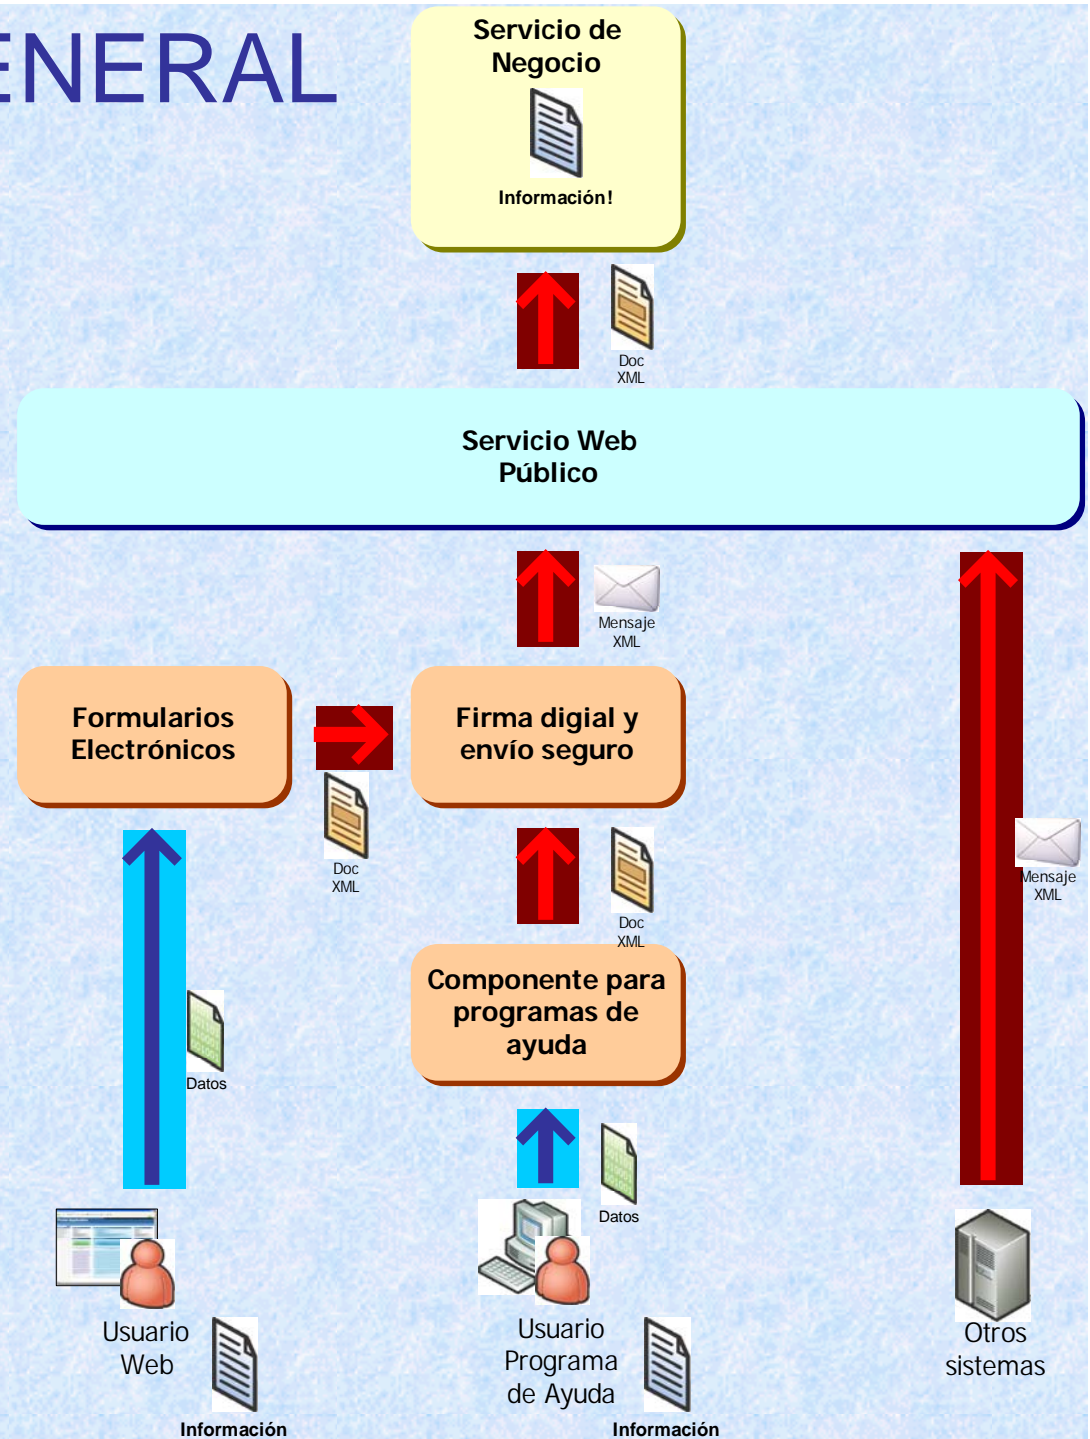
ENERAL

Servicio de Negocio

Información!

Doc XML

Servicio Web Público

Mensaje XML

Formularios Electrónicos

Firma digial y envío seguro

Doc XML

Doc XML

Mensaje XML

Componente para programas de ayuda

Datos

Datos

Usuario Web

Información

Usuario Programa de Ayuda

Información

Otros sistemas